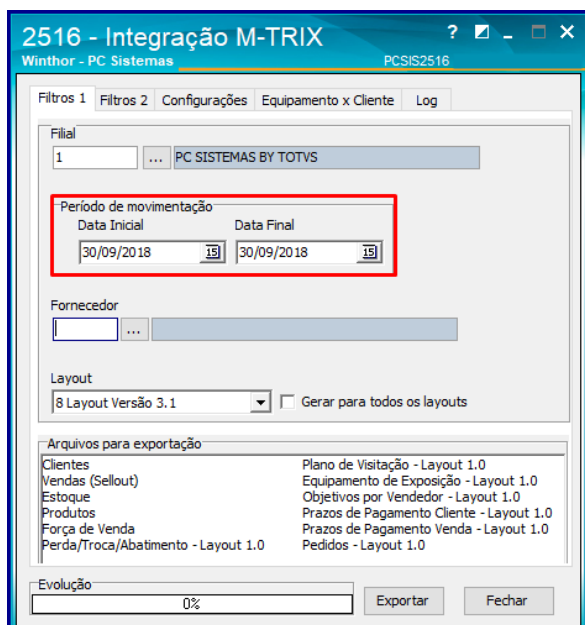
2516 - Integração M-TRIX
Winthor - PC Sistemas
PCSIS2516

? _ □ ×

Filtros 1 | Filtros 2 | Configurações | Equipamento x Cliente | Log

Filial
1 ... PC SISTEMAS BY TOTVS

Período de movimentação
Data Inicial 30/09/2018 15
Data Final 30/09/2018 15

Fornecedor
...

Layout
8 Layout Versão 3.1
Gerar para todos os layouts

Arquivos para exportação
Clientes
Vendas (Sellout)
Estoque
Produtos
Força de Venda
Perda/Troca/Abatimento - Layout 1.0
Plano de Visitação - Layout 1.0
Equipamento de Exposição - Layout 1.0
Objetivos por Vendedor - Layout 1.0
Prazos de Pagamento Cliente - Layout 1.0
Prazos de Pagamento Venda - Layout 1.0
Pedidos - Layout 1.0

Evolução
0%

Exportar
Fechar